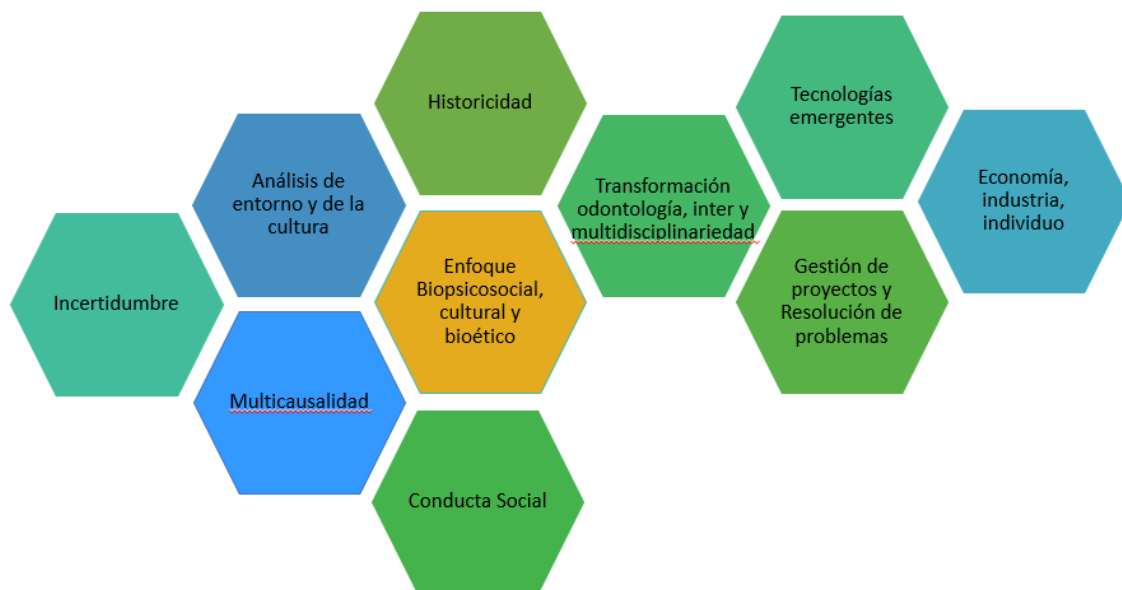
Historicidad

Tecnologías emergentes

Análisis de entorno y de la cultura

Transformación odontología, inter y multidisciplinariedad

Economía, industria, individuo

Incertidumbre

Enfoque Biopsicosocial, cultural y bioético

Gestión de proyectos y Resolución de problemas

Multicausalidad

Conducta Social